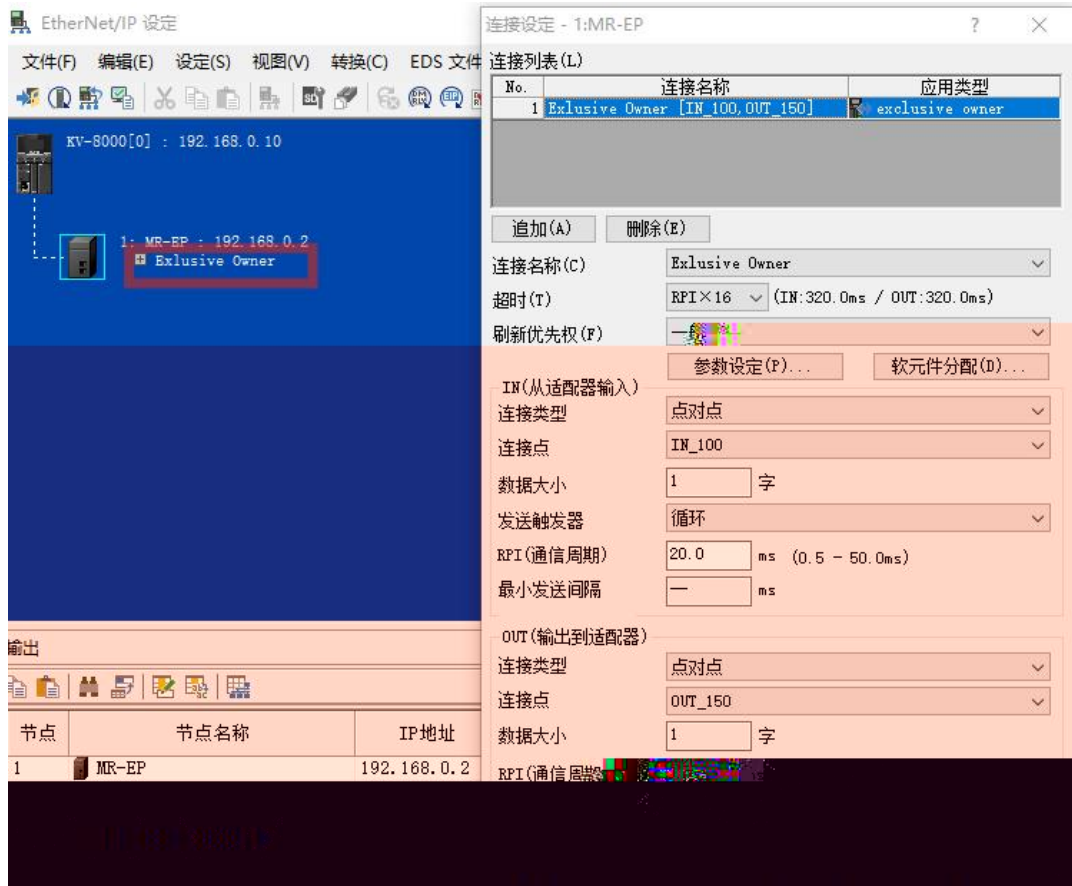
EtherNet/IP 设定

文件(F) 编辑(E) 设定(S) 视图(V) 转换(C) EDS 文件

KV-8000[0] : 192.168.0.10

1: MR-EP : 192.168.0.2
Exlusive Owner

输出

| 节点 | 节点名称 | IP地址 |
|---|---|---|
| 1 | MR-EP | 192.168.0.2 |

连接设定 - 1:MR-EP ? ×

连接列表(L)

| No. | 连接名称 | 应用类型 |
|---|---|---|
| 1 | Exlusive Owner [IN_100,OUT_150] | exclusive owner |

追加(A) 删除(E)

连接名称(C) Exlusive Owner
超时(T) RPI×16 (IN:320.0ms / OUT:320.0ms)
刷新优先权(F) 一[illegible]

参数设定(P)... 软元件分配(D)...

IN(从适配器输入)
连接类型 点对点
连接点 IN_100
数据大小 1 字
发送触发器 循环
RPI(通信周期) 20.0 ms (0.5 - 50.0ms)
最小发送间隔 — ms

OUT(输出到适配器)
连接类型 点对点
连接点 OUT_150
数据大小 1 字
RPI(通信周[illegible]